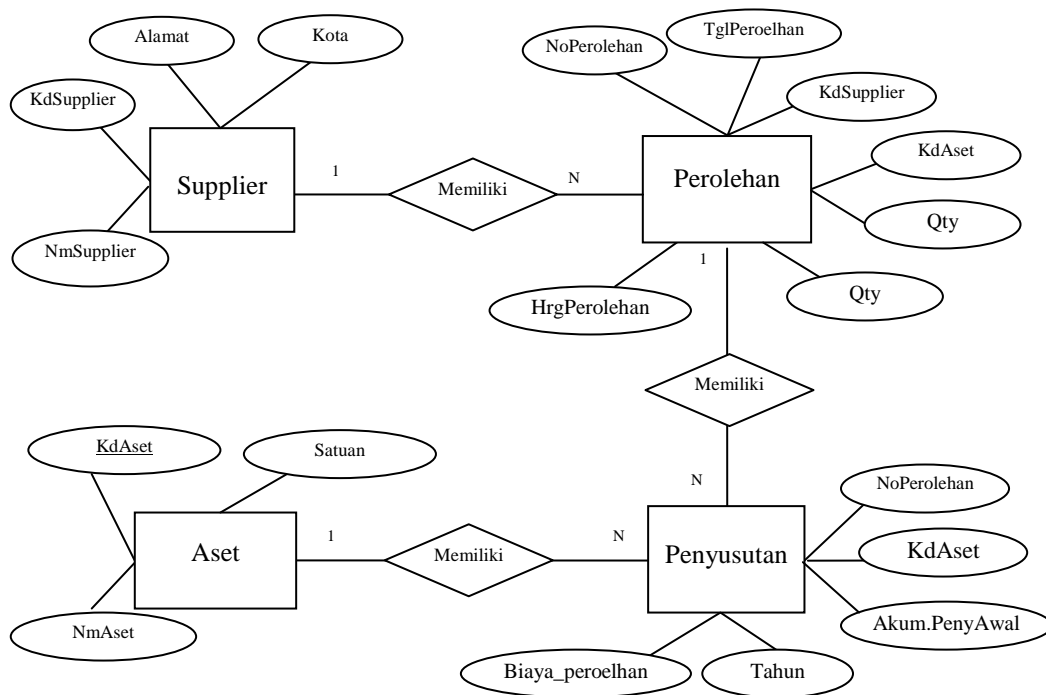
Alamat

Kota

KdSupplier

Supplier

NmSupplier

1

Memiliki

N

NoPerolehan

TglPeroelhan

KdSupplier

Perolehan

KdAset

Qty

HrgPerolehan

1

Qty

Memiliki

KdAset

Satuan

Aset

NmAset

1

Memiliki

N

N

Penyusutan

NoPerolehan

KdAset

Akum.PenyAwal

Biaya_peroelhan

Tahun